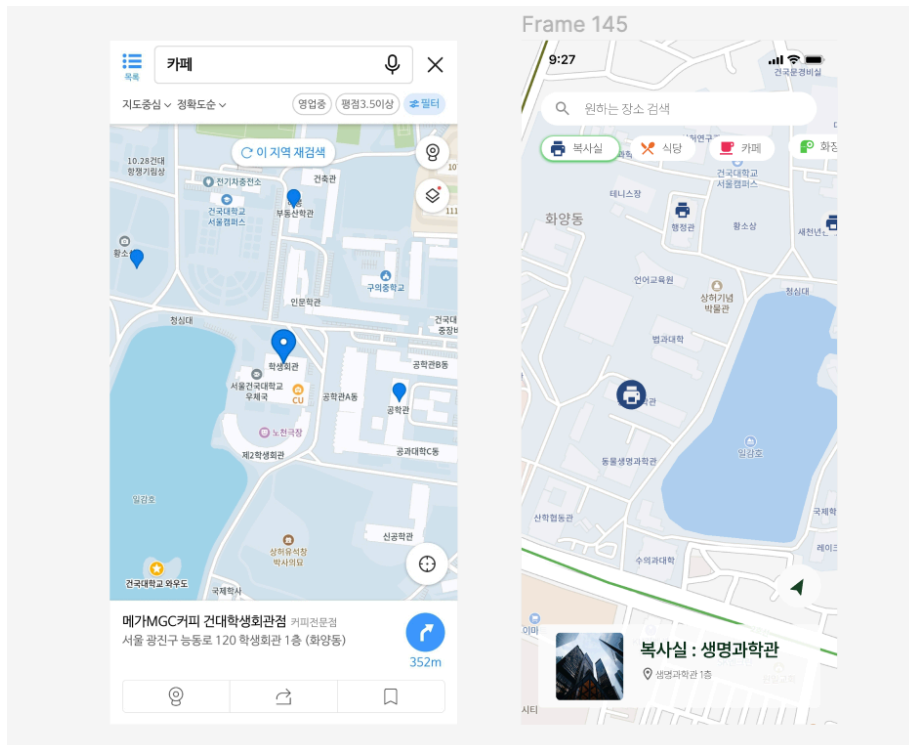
목록

카페

지도중심 정확도순 영업중 평점3.5이상 필터

이 지역 재검색

10.28건대 항쟁기림상

전기자동전소

건축관

건국대학교 서울캠퍼스

부동산학관

황소

구의중학교

인문학관

청심대

건국대 충장비

학생회관

공학관B동

서울건국대학교 우체국

CU

공학관A동

공학관

노천극장

제2학생회관

공과대학C동

일감호

신공학관

상허유적창 박사의묘

건국대학교 와우도

국제학사

메가MGC커피 건대학생회관점 커피전문점

서울 광진구 능동로 120 학생회관 1층 (화양동)

352m

Frame 145

9:27

건국문경비실

원하는 장소 검색

복사실 식당 카페 화장

테니스장

건국대학교 서울캠퍼스

화양동

행정관

황소상

새천년관

언어교육원

상허기념 박물관

청심대

법과대학

일감호

동물생명과학관

국제학

산학협동관

수의과대학

레이크

이마

복사실 : 생명과학관

생명과학관 1층

시티